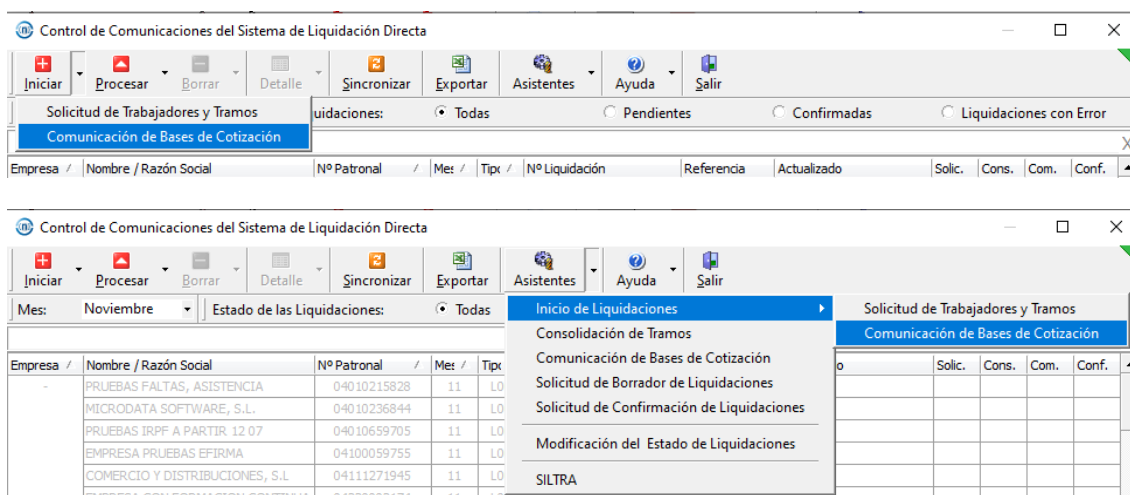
Control de Comunicaciones del Sistema de Liquidación Directa

Iniciar Procesar Borrar Detalle Sincronizar Exportar Asistentes Ayuda Salir

Solicitud de Trabajadores y Tramos
Comunicación de Bases de Cotización

uidaciones: Todas Pendientes Confirmadas Liquidaciones con Error

| Empresa | Nombre / Razón Social | Nº Patronal | Mes | Tipo | Nº Liquidación | Referencia | Actualizado | Solic. | Cons. | Com. | Conf. |
|---|---|---|---|---|---|---|---|---|---|---|---|

Control de Comunicaciones del Sistema de Liquidación Directa

Iniciar Procesar Borrar Detalle Sincronizar Exportar Asistentes Ayuda Salir

Mes: Noviembre Estado de las Liquidaciones: Todas

Inicio de Liquidaciones
Consolidación de Tramos
Comunicación de Bases de Cotización
Solicitud de Borrador de Liquidaciones
Solicitud de Confirmación de Liquidaciones
Modificación del Estado de Liquidaciones
SILTRA

Solicitud de Trabajadores y Tramos
Comunicación de Bases de Cotización

| Empresa | Nombre / Razón Social | Nº Patronal | Mes | Tipo | o | Solic. | Cons. | Com. | Conf. |
|---|---|---|---|---|---|---|---|---|---|
| - | PRUEBAS FALTAS, ASISTENCIA | 04010215828 | 11 | L0 | | | | | |
| | MICRODATA SOFTWARE, S.L. | 04010236844 | 11 | L0 | | | | | |
| | PRUEBAS IRPF A PARTIR 12 07 | 04010659705 | 11 | L0 | | | | | |
| | EMPRESA PRUEBAS EFIRMA | 04100059755 | 11 | L0 | | | | | |
| | COMERCIO Y DISTRIBUCIONES, S.L | 04111271945 | 11 | L0 | | | | | |
| | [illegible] | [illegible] | | | | | | | |